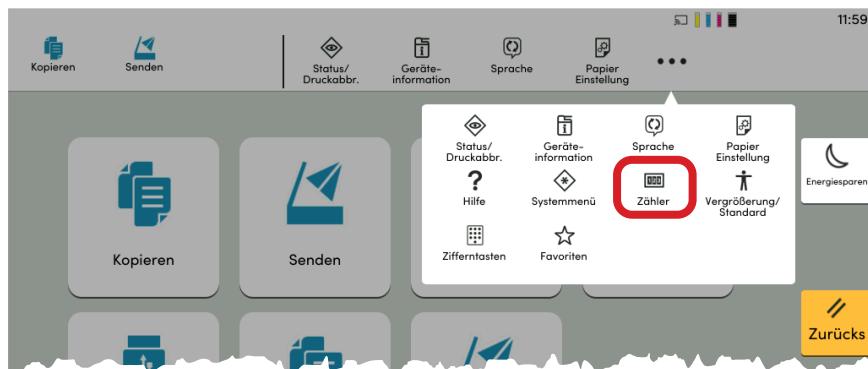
11:59

Kopieren
Senden
Status/ Druckabbr.
Geräte-information
Sprache
Papier Einstellung

Status/ Druckabbr.
Geräte-information
Sprache
Papier Einstellung
Hilfe
Systemmenü
Zähler
Vergrößerung/ Standard
Zifferntasten
Favoriten

Energiesparen

Kopieren
Senden

Zurücks